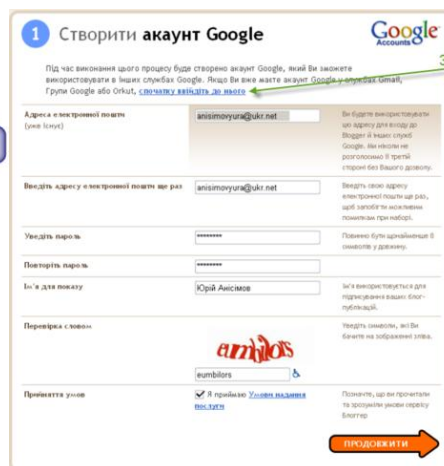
1 Створити акаунт Google

Google Accounts

Під час виконання цього процесу буде створено акаунт Google, який Ви зможете використовувати в інших службах Google. Якщо Ви вже маєте акаунт Google у службах Gmail, Групи Google або Orkut, спочатку ввійдіть до нього

3

| | | |
|---|---|---|
| Адреса електронної пошти (уже існує) | anisimovyura@ukr.net | Ви будете використовувати цю адресу для входу до Blogger й інших служб Google. Ми ніколи не розголошуємо її третій стороні без Вашого дозволу. |
| Введіть адресу електронної пошти ще раз | anisimovyura@ukr.net | Введіть свою адресу електронної пошти ще раз, щоб запобігти можливим помилкам при наборі. |
| Уведіть пароль | ********* | Повинно бути щонайменше 8 символів у довжину. |
| Повторіть пароль | ********* | |
| Ім'я для показу | Юрій Анісімов | Ім'я використовується для підписування Ваших блог-публікацій. |
| Перевірка словом | eumbilors | Уведіть символи, які Ви бачите на зображенні зліва. |
| Прийняття умов | Я приймаю Умови надання послуги | Позначте, що Ви прочитали та зрозуміли умови сервісу Блоггер |

ПРОДОВЖИТИ